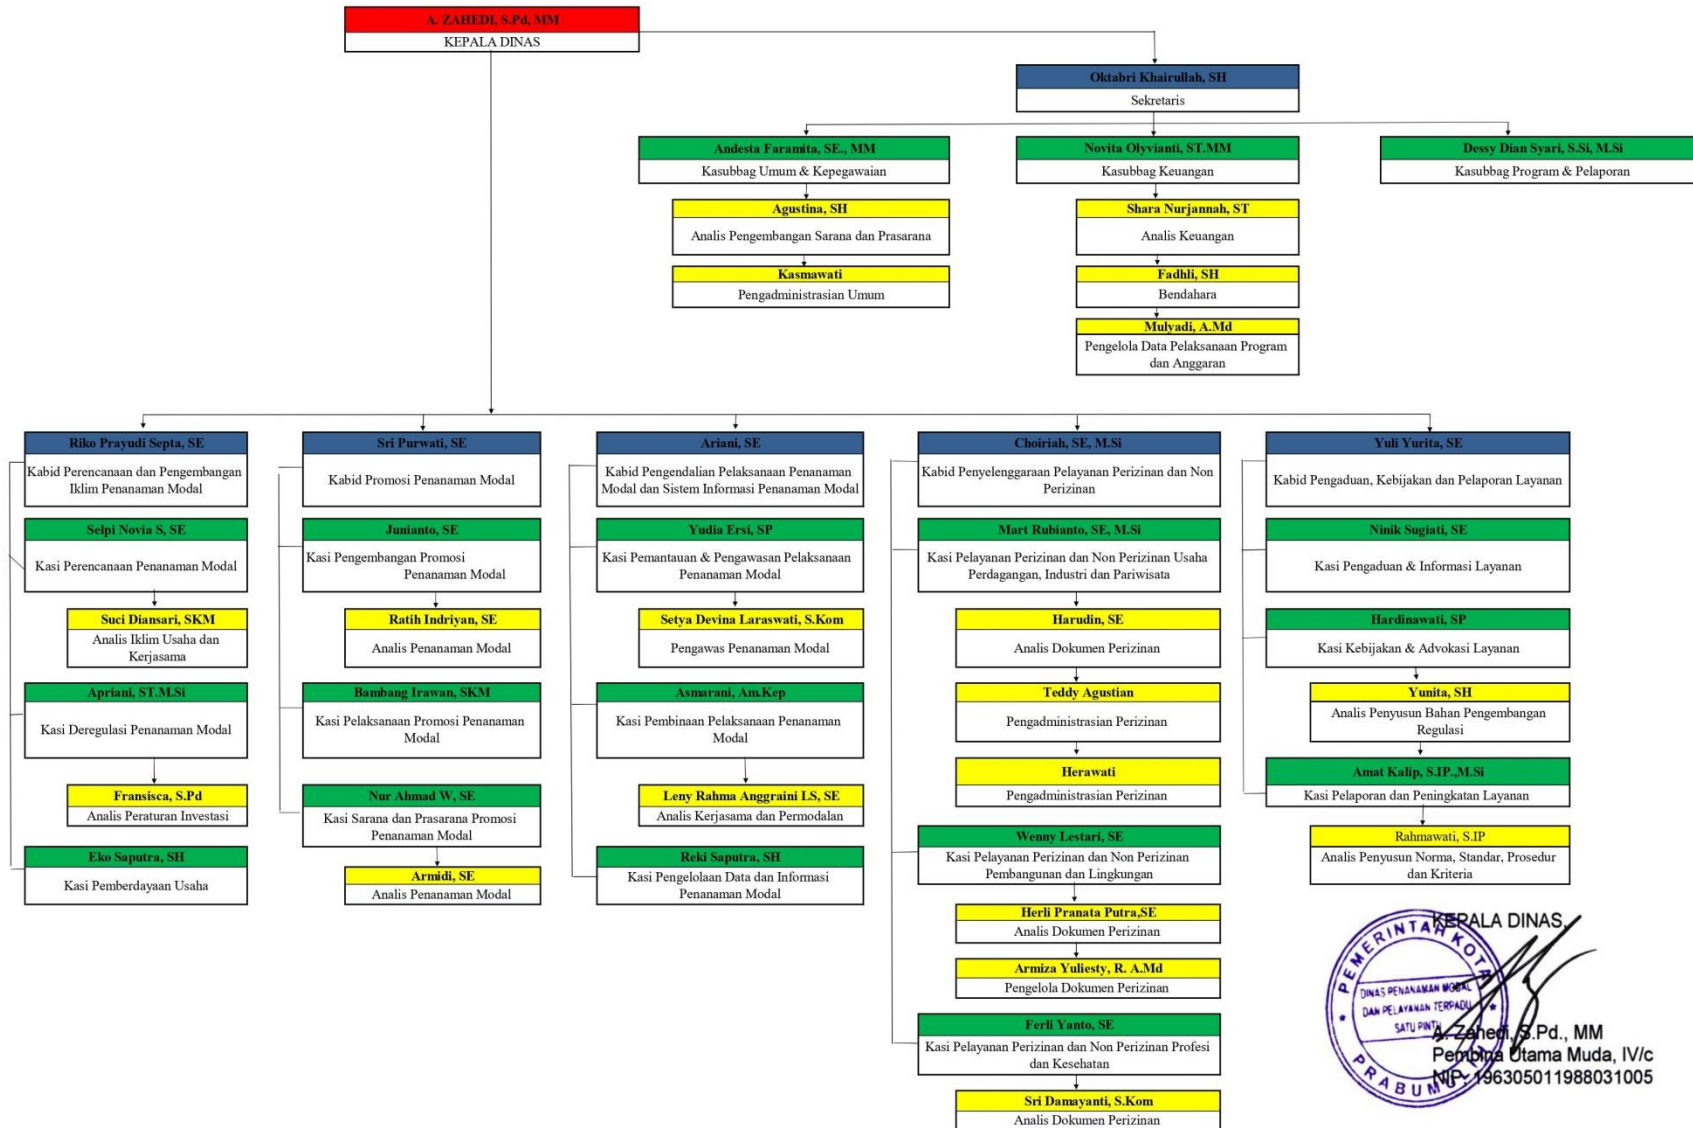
A. ZAHEDI, S.Pd, MM
KEPALA DINAS

Oktabri Khairullah, SH
Sekretaris

Andesta Faramita, SE., MM
Kasubbag Umum & Kepegawaian

Agustina, SH
Analis Pengembangan Sarana dan Prasarana

Kasmawati
Pengadministrasian Umum

Novita Olyvianti, ST.MM
Kasubbag Keuangan

Shara Nurjannah, ST
Analis Keuangan

Fadhli, SH
Bendahara

Mulyadi, A.Md
Pengelola Data Pelaksanaan Program dan Anggaran

Dessy Dian Syari, S.Si, M.Si
Kasubbag Program & Pelaporan

Riko Prayudi Septa, SE
Kabid Perencanaan dan Pengembangan Iklim Penanaman Modal

Selpi Novia S, SE
Kasi Perencanaan Penanaman Modal

Suci Diansari, SKM
Analis Iklim Usaha dan Kerjasama

Apriani, ST.M.Si
Kasi Deregulasi Penanaman Modal

Fransisca, S.Pd
Analis Peraturan Investasi

Eko Saputra, SH
Kasi Pemberdayaan Usaha

Sri Purwati, SE
Kabid Promosi Penanaman Modal

Junianto, SE
Kasi Pengembangan Promosi Penanaman Modal

Ratih Indriyan, SE
Analis Penanaman Modal

Bambang Irawan, SKM
Kasi Pelaksanaan Promosi Penanaman Modal

Nur Ahmad W, SE
Kasi Sarana dan Prasarana Promosi Penanaman Modal

Armidi, SE
Analis Penanaman Modal

Ariani, SE
Kabid Pengendalian Pelaksanaan Penanaman Modal dan Sistem Informasi Penanaman Modal

Yudia Ersi, SP
Kasi Pemantauan & Pengawasan Pelaksanaan Penanaman Modal

Setya Devina Laraswati, S.Kom
Pengawas Penanaman Modal

Asmarani, Am.Kep
Kasi Pembinaan Pelaksanaan Penanaman Modal

Leny Rahma Anggraini LS, SE
Analis Kerjasama dan Permodalan

Reki Saputra, SH
Kasi Pengelolaan Data dan Informasi Penanaman Modal

Choiriah, SE, M.Si
Kabid Penyelenggaraan Pelayanan Perizinan dan Non Perizinan

Mart Rubianto, SE, M.Si
Kasi Pelayanan Perizinan dan Non Perizinan Usaha Perdagangan, Industri dan Pariwisata

Harudin, SE
Analis Dokumen Perizinan

Teddy Agustian
Pengadministrasian Perizinan

Herawati
Pengadministrasian Perizinan

Wenny Lestari, SE
Kasi Pelayanan Perizinan dan Non Perizinan Pembangunan dan Lingkungan

Herli Pranata Putra,SE
Analis Dokumen Perizinan

Armiza Yuliesty, R. A.Md
Pengelola Dokumen Perizinan

Ferli Yanto, SE
Kasi Pelayanan Perizinan dan Non Perizinan Profesi dan Kesehatan

Sri Damayanti, S.Kom
Analis Dokumen Perizinan

Yuli Yurita, SE
Kabid Pengaduan, Kebijakan dan Pelaporan Layanan

Ninik Sugiati, SE
Kasi Pengaduan & Informasi Layanan

Hardinawati, SP
Kasi Kebijakan & Advokasi Layanan

Yunita, SH
Analis Penyusun Bahan Pengembangan Regulasi

Amat Kalip, S.IP.,M.Si
Kasi Pelaporan dan Peningkatan Layanan

Rahmawati, S.IP
Analis Penyusun Norma, Standar, Prosedur dan Kriteria

KEPALA DINAS,
PEMERINTAH KOTA PRABUMULIH
DINAS PENANAMAN MODAL DAN PELAYANAN TERPADU SATU PINTU
A. Zahedi, S.Pd., MM
Pembina Utama Muda, IV/c
NIP. 196305011988031005